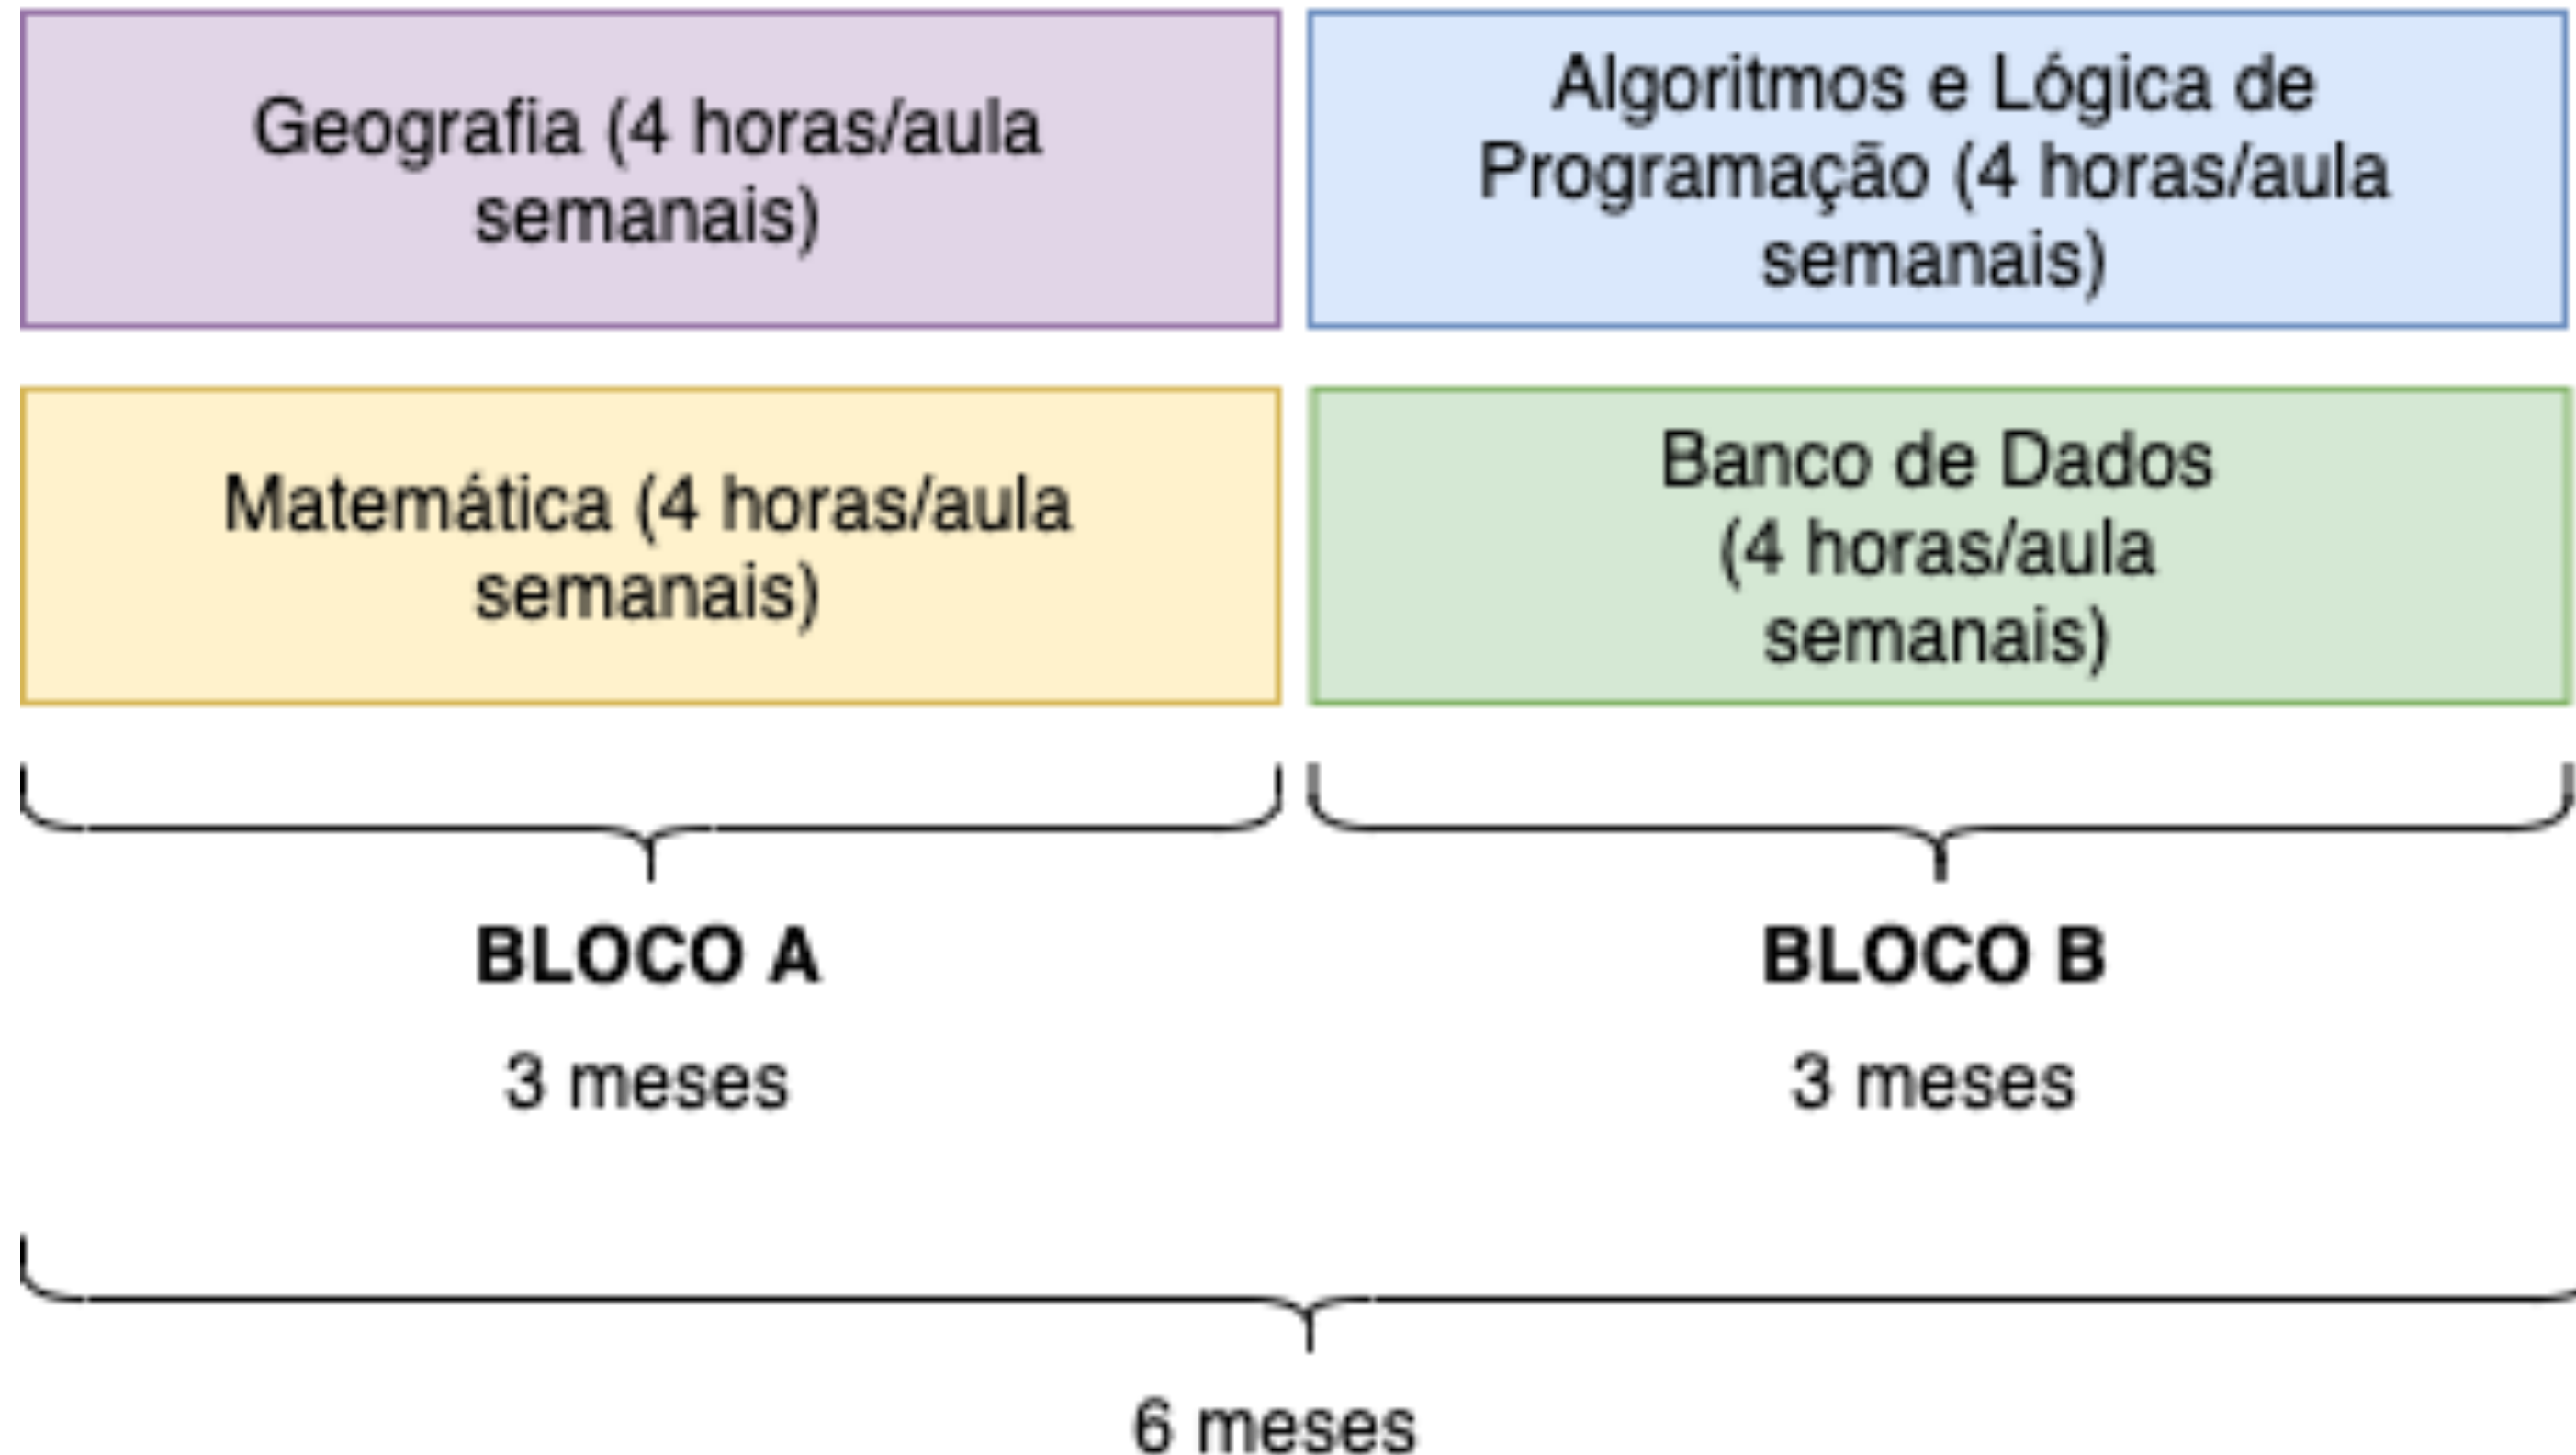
Geografia (4 horas/aula semanais)

Algoritmos e Lógica de Programação (4 horas/aula semanais)

Matemática (4 horas/aula semanais)

Banco de Dados (4 horas/aula semanais)

BLOCO A

3 meses

BLOCO B

3 meses

6 meses